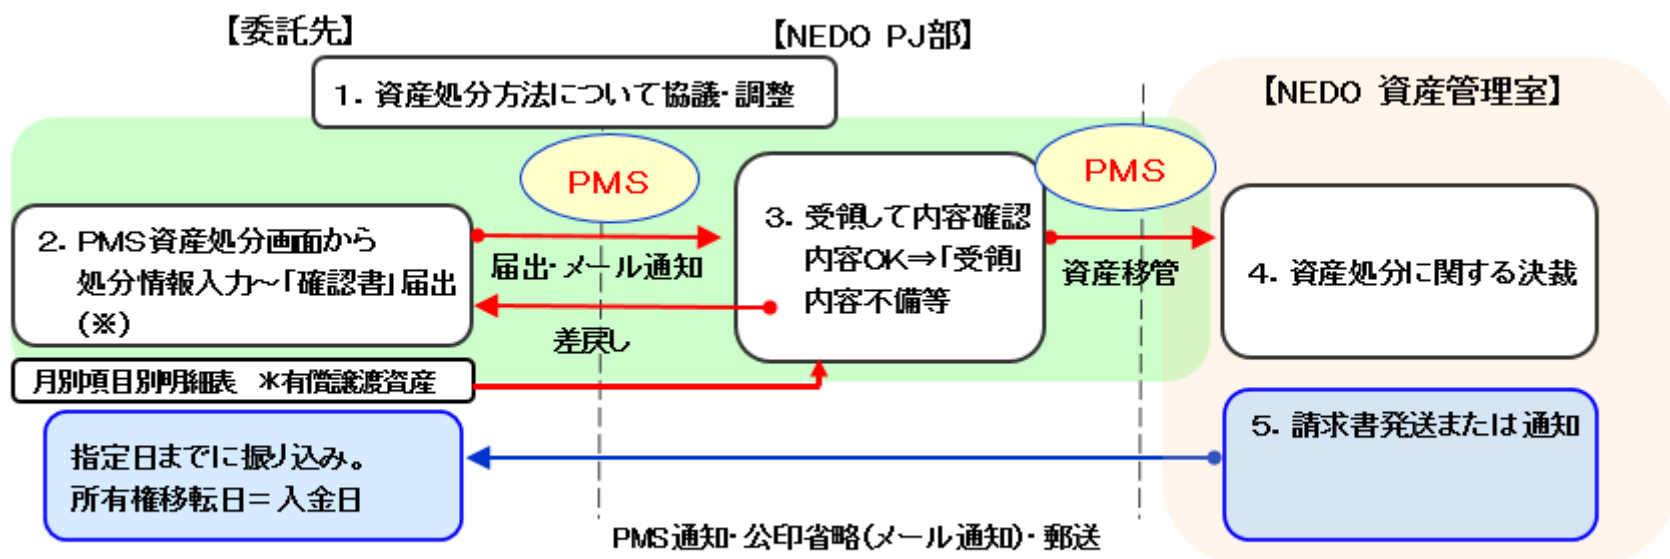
【委託先】

【NEDO PJ部】

1. 資産処分方法について協議・調整

【NEDO 資産管理室】

PMS

PMS

2. PMS資産処分画面から処分情報入力～「確認書」届出(※)

届出・メール通知

差戻し

3. 受領して内容確認
内容OK⇒「受領」
内容不備等

資産移管

4. 資産処分に関する決裁

月別項目別明細表 ＊有償譲渡資産

指定日までに振り込み。
所有権移転日＝入金日

5. 請求書発送または通知

PMS通知・公印省略(メール通知)・郵送